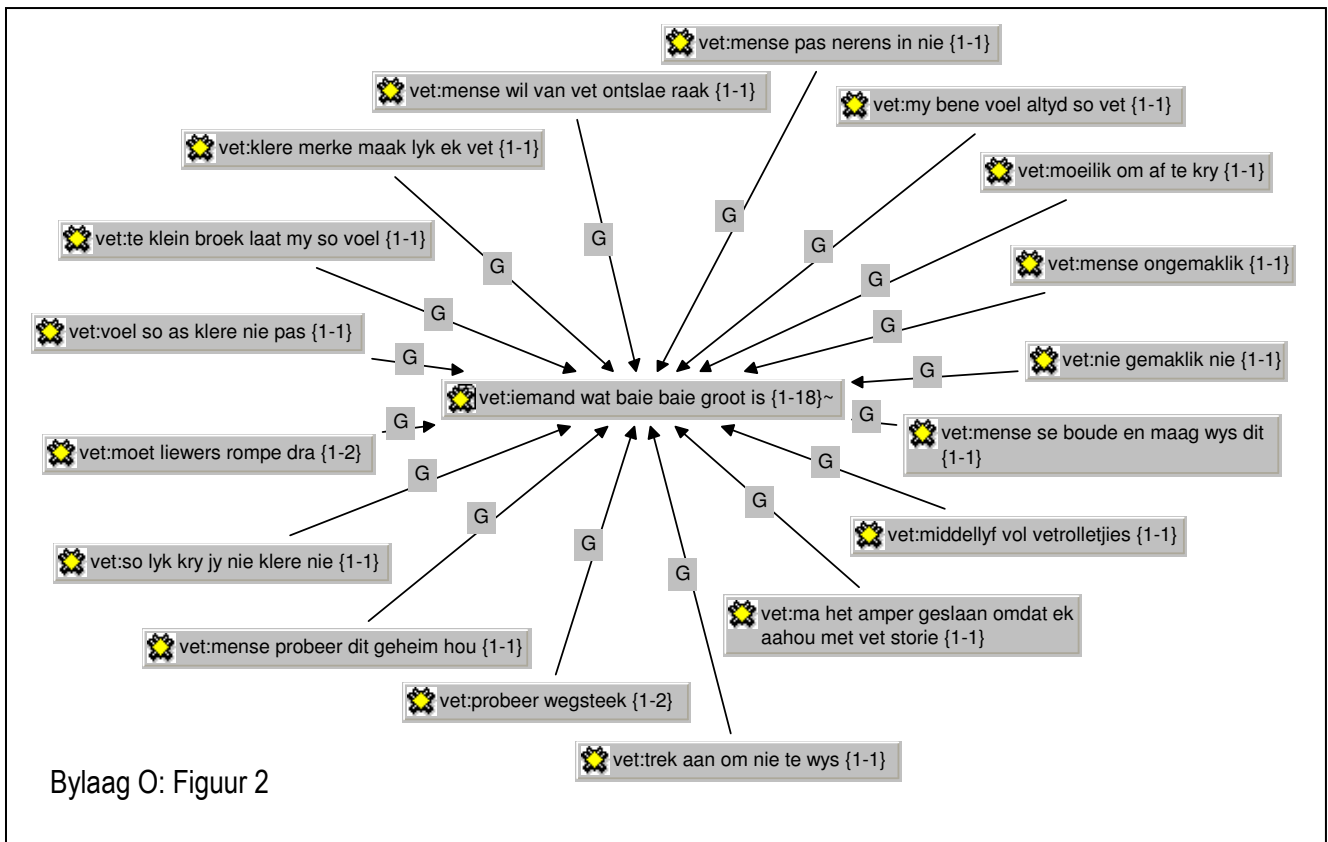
vet:mense pas nerens in nie {1-1}

vet:mense wil van vet ontslae raak {1-1}

vet:my bene voel altyd so vet {1-1}

vet:klere merke maak lyk ek vet {1-1}

vet:moeilik om af te kry {1-1}

vet:te klein broek laat my so voel {1-1}

vet:mense ongemaklik {1-1}

vet:voel so as klere nie pas {1-1}

vet:nie gemaklik nie {1-1}

vet:iemand wat baie baie groot is {1-18}~

vet:moet liewers rompe dra {1-2}

vet:mense se boude en maag wys dit {1-1}

vet:middellyf vol vetrolletjies {1-1}

vet:so lyk kry jy nie klere nie {1-1}

vet:ma het amper geslaan omdat ek aahou met vet storie {1-1}

vet:mense probeer dit geheim hou {1-1}

vet:probeer wegsteek {1-2}

vet:trek aan om nie te wys {1-1}

G G G G G G G G G G G G G G G G G G

Bylaag O: Figuur 2